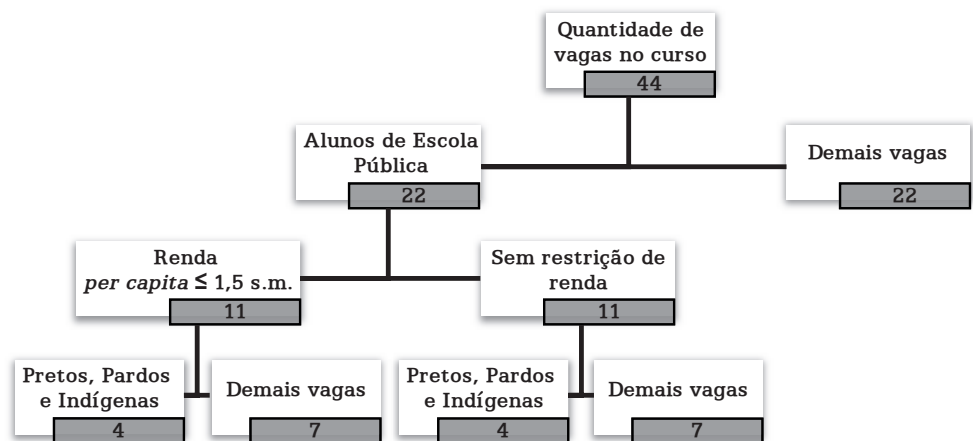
Quantidade de vagas no curso
44

Alunos de Escola Pública
22

Demais vagas
22

Renda *per capita* $\leq$ 1,5 s.m.
11

Sem restrição de renda
11

Pretos, Pardos e Indígenas
4

Demais vagas
7

Pretos, Pardos e Indígenas
4

Demais vagas
7